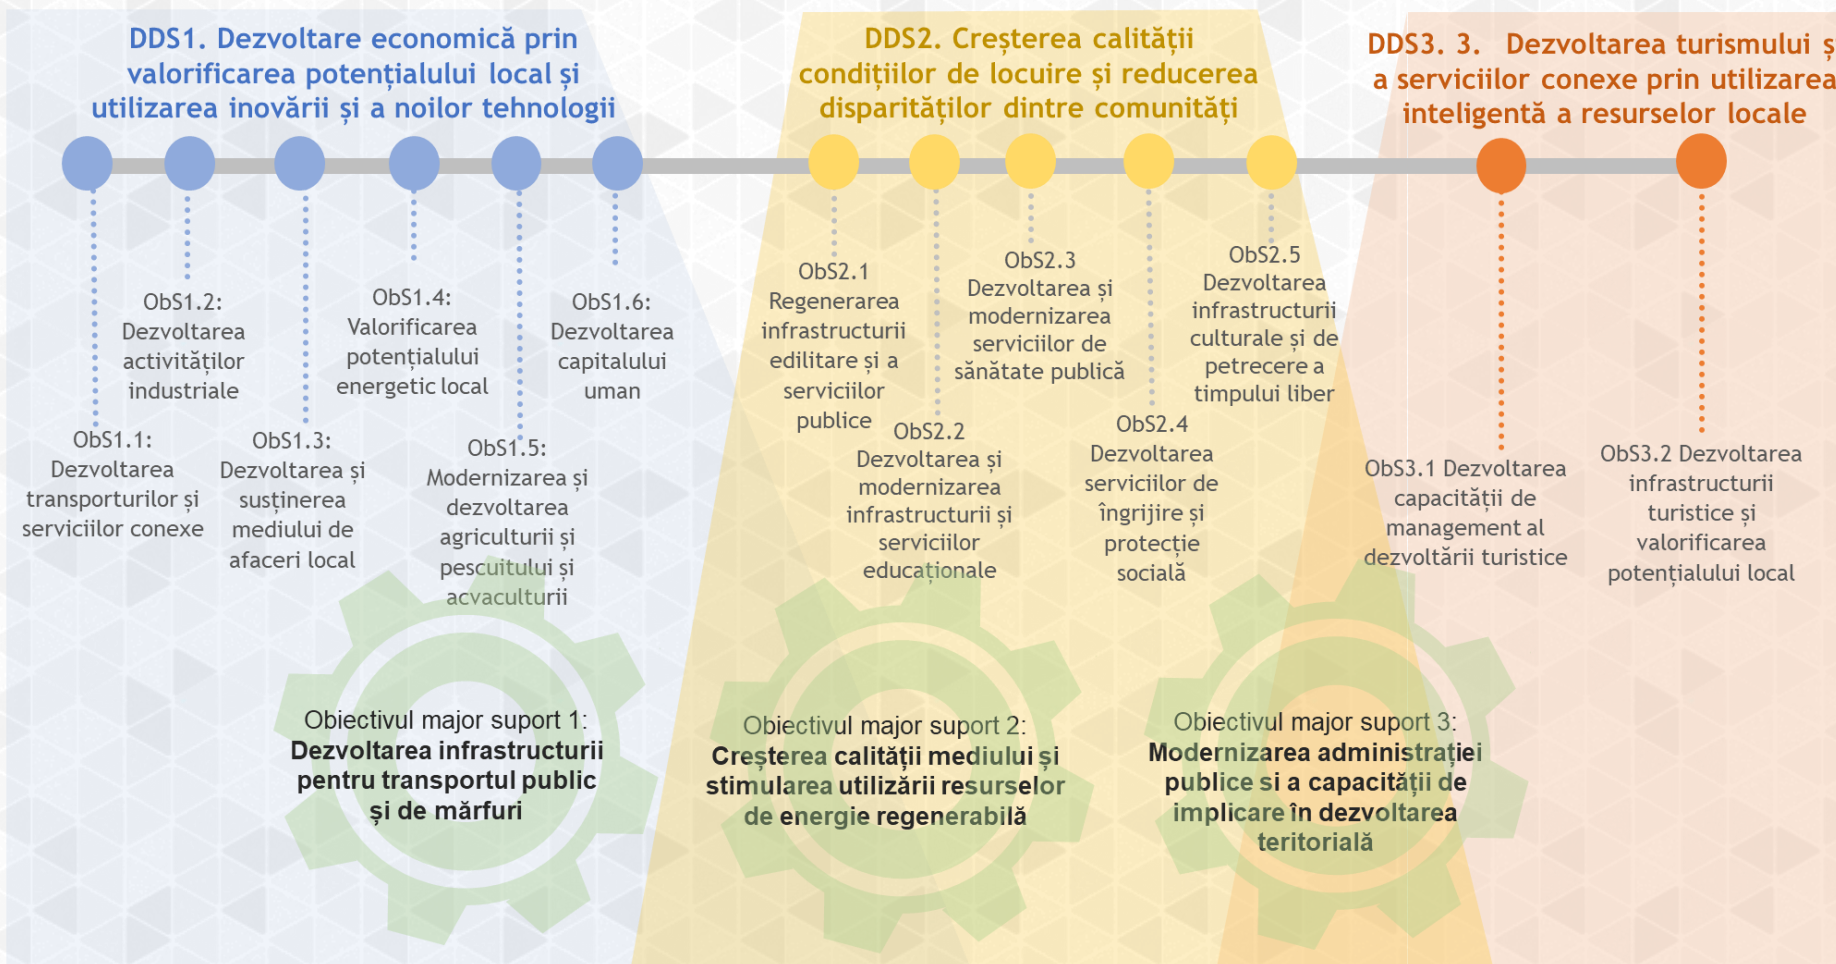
DDS1. Dezvoltare economică prin valorificarea potențialului local și utilizarea inovării și a noilor tehnologii

DDS2. Creșterea calității condițiilor de locuire și reducerea disparităților dintre comunități

DDS3. 3. Dezvoltarea turismului ș a serviciilor conexe prin utilizarea inteligentă a resurselor locale

ObS1.2: Dezvoltarea activităților industriale

ObS1.4: Valorificarea potențialului energetic local

ObS1.6: Dezvoltarea capitalului uman

ObS1.1: Dezvoltarea transporturilor și serviciilor conexe

ObS1.3: Dezvoltarea și susținerea mediului de afaceri local

ObS1.5: Modernizarea și dezvoltarea agriculturii și pescuitului și acvaculturii

ObS2.1 Regenerarea infrastructurii edilitare și a serviciilor publice

ObS2.3 Dezvoltarea și modernizarea serviciilor de sănătate publică

ObS2.5 Dezvoltarea infrastructurii culturale și de petrecere a timpului liber

ObS2.2 Dezvoltarea și modernizarea infrastructurii și serviciilor educaționale

ObS2.4 Dezvoltarea serviciilor de îngrijire și protecție socială

ObS3.1 Dezvoltarea capacității de management al dezvoltării turistice

ObS3.2 Dezvoltarea infrastructurii turistice și valorificarea potențialului local

Obiectivul major suport 1: Dezvoltarea infrastructurii pentru transportul public și de mărfuri

Obiectivul major suport 2: Creșterea calității mediului și stimularea utilizării resurselor de energie regenerabilă

Obiectivul major suport 3: Modernizarea administrației publice si a capacității de implicare în dezvoltarea teritorială